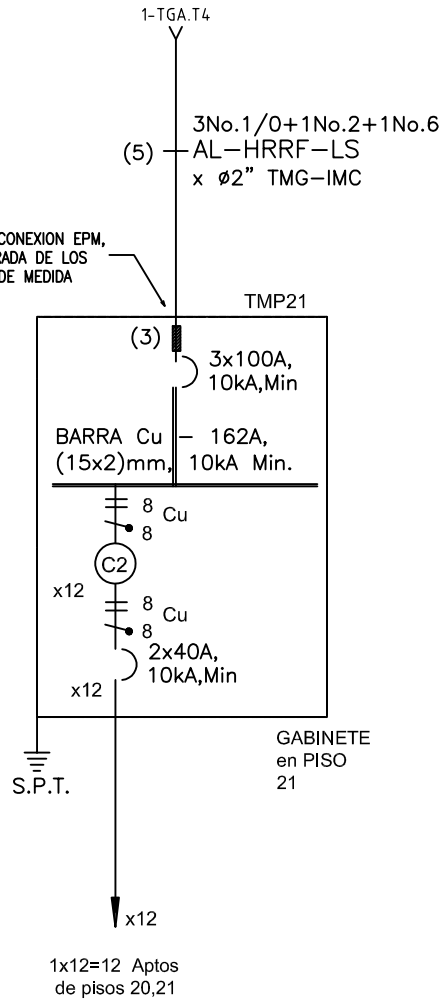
1-TGA.T4

3No.1/0+1No.2+1No.6
(5) AL-HRRF-LS
x ø2" TMG-IMC

CONEXION EPM,
RADA DE LOS
DE MEDIDA

TMP21

(3)
3x100A,
10kA,Min

BARRA Cu
(15x2)mm,
162A,
10kA Min.

8
8
Cu

C2

x12

8
8
Cu

2x40A,
10kA,Min

x12

S.P.T.

GABINETE
en PISO
21

x12

1x12=12 Aptos
de pisos 20,21